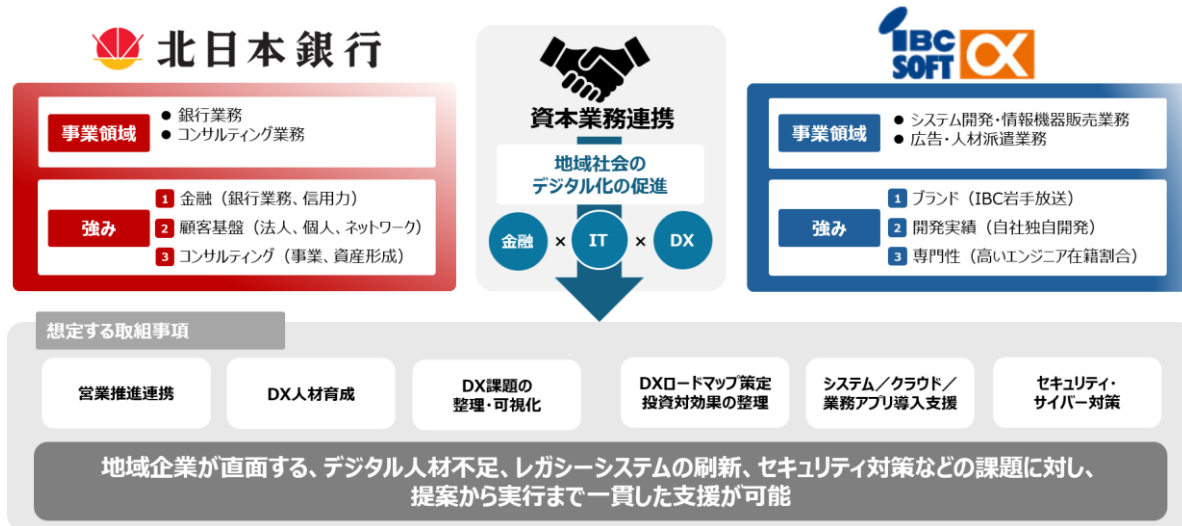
北日本銀行

事業領域
● 銀行業務
● コンサルティング業務

強み
1 金融（銀行業務、信用力）
2 顧客基盤（法人、個人、ネットワーク）
3 コンサルティング（事業、資産形成）

資本業務連携

地域社会の
デジタル化の促進

金融 × IT × DX

IBC SOFT

事業領域
● システム開発・情報機器販売業務
● 広告・人材派遣業務

強み
1 ブランド（IBC岩手放送）
2 開発実績（自社独自開発）
3 専門性（高いエンジニア在籍割合）

想定する取組事項

営業推進連携

DX人材育成

DX課題の
整理・可視化

DXロードマップ策定
投資対効果の整理

システム／クラウド／
業務アプリ導入支援

セキュリティ・
サイバー対策

地域企業が直面する、デジタル人材不足、レガシーシステムの刷新、セキュリティ対策などの課題に対し、提案から実行まで一貫した支援が可能